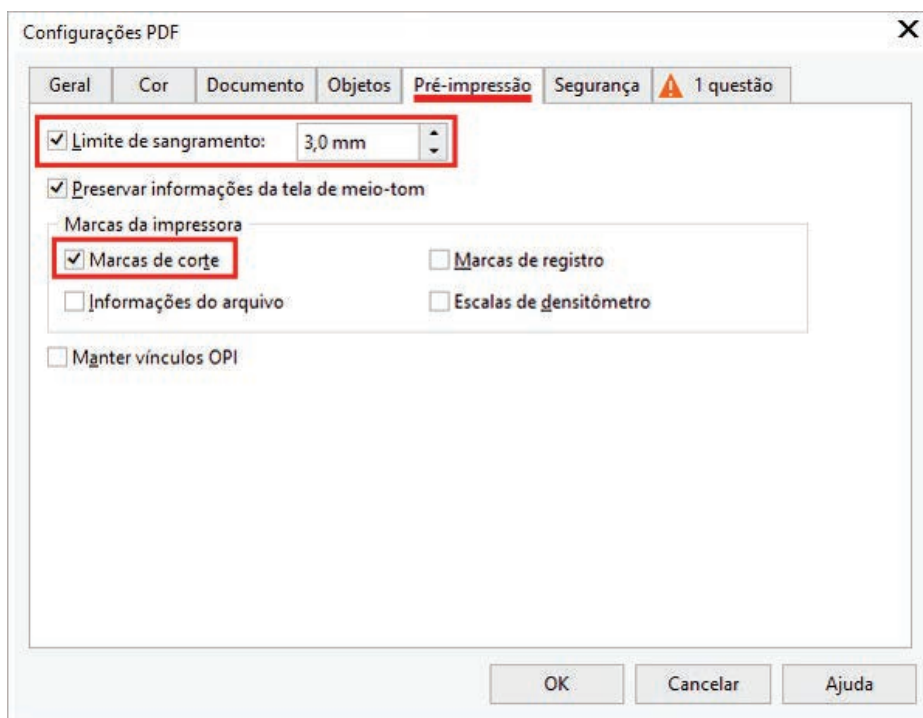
Configurações PDF

X

Geral | Cor | Documento | Objetos | Pré-impressão | Segurança | 1 questão

Limite de sangramento: 3,0 mm

Preservar informações da tela de meio-tom

Marcas da impressora

Marcas de corte

Marcas de registro

Informações do arquivo

Escalas de densitômetro

Manter vínculos OPI

OK

Cancelar

Ajuda